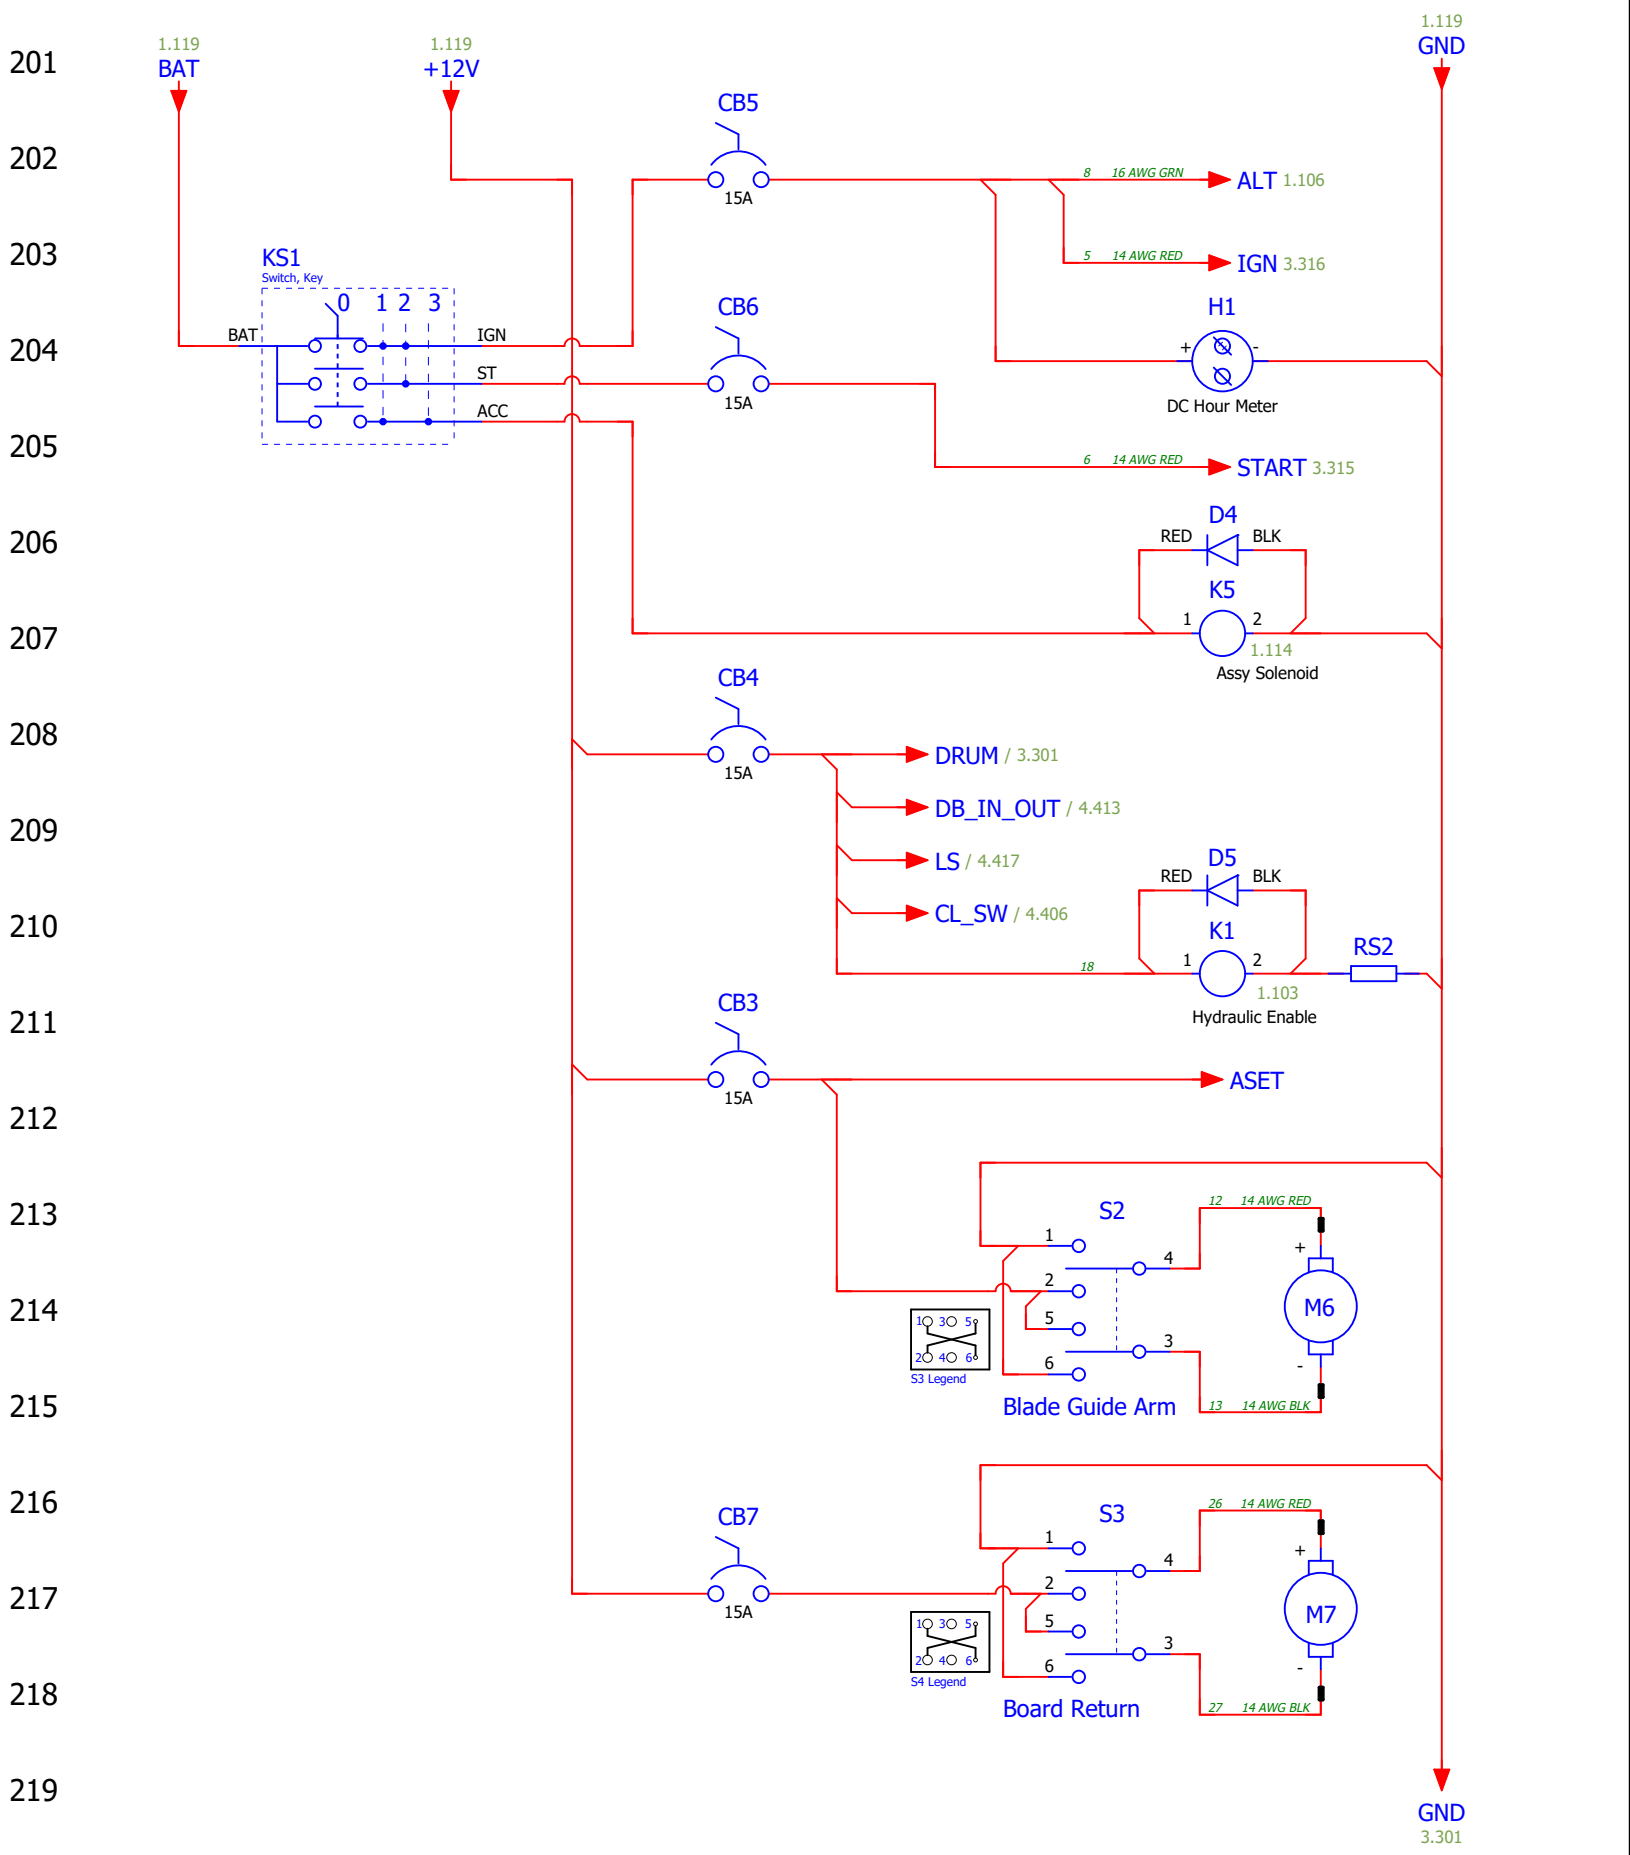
201
202
203
204
205
206
207
208
209
210
211
212
213
214
215
216
217
218
219

1.119
BAT

1.119
+12V

1.119
GND

CB5
15A
8 16 AWG GRN
ALT 1.106
5 14 AWG RED
IGN 3.316

KS1
Switch, Key
0 1 2 3
BAT
IGN
ST
ACC

CB6
15A
H1
+ -
DC Hour Meter
6 14 AWG RED
START 3.315

D4
RED BLK
K5
1 2
1.114
Assy Solenoid

CB4
15A
DRUM / 3.301
DB_IN_OUT / 4.413
LS / 4.417
CL_SW / 4.406
D5
RED BLK
K1
18
1 2
RS2
1.103
Hydraulic Enable

CB3
15A
ASET

S2
12 14 AWG RED
1
4
+
2
M6
5
3
6
-
1 3 5
2 4 6
S3 Legend
Blade Guide Arm
13 14 AWG BLK

S3
26 14 AWG RED
CB7
1
4
+
15A
2
M7
5
3
6
-
1 3 5
2 4 6
S4 Legend
Board Return
27 14 AWG BLK

GND
3.301